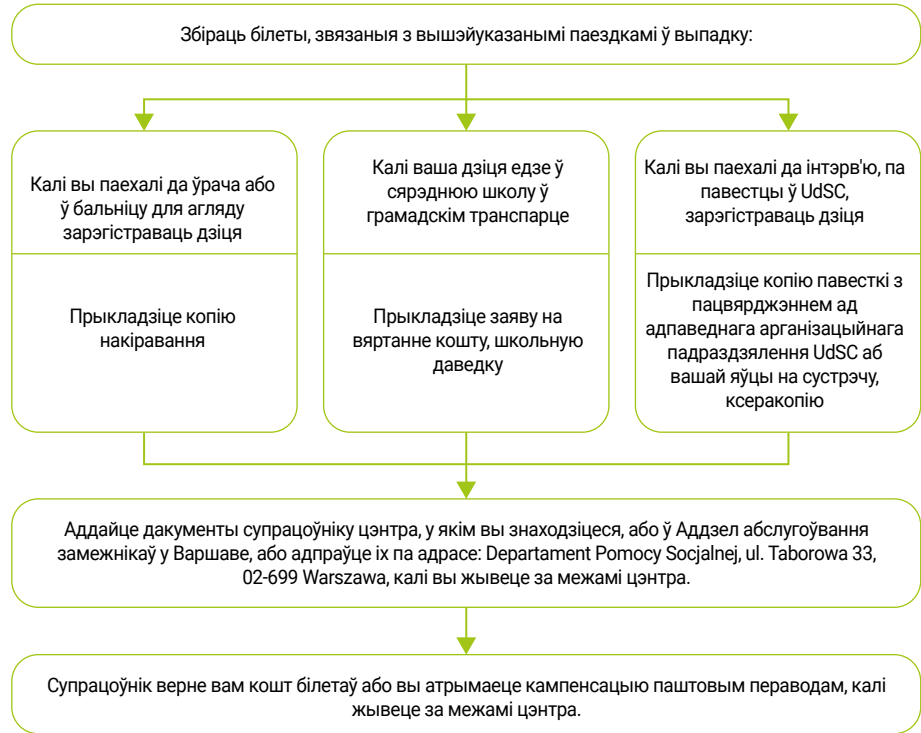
Збіраць білеты, звязаныя з вышэйуказанымі паездкамі ў выпадку:

Калі вы паехалі да ўрача або ў бальніцу для агляду зарэгістраваць дзіця

Прыкладзіце копію накіравання

Калі ваша дзіця едзе ў сярэднюю школу ў грамадскім транспарце

Прыкладзіце заяву на вяртанне кошту, школьную даведку

Калі вы паехалі да інтэрв'ю, па павестцы ў UdSC, зарэгістраваць дзіця

Прыкладзіце копію павесткі з пацвярджэннем ад адпаведнага арганізацыйнага падраздзялення UdSC аб вашай яўцы на сустрэчу, ксеракопію

Аддайце дакументы супрацоўніку цэнтра, у якім вы знаходзіцеся, або ў Аддзел абслугоўвання замежнікаў у Варшаве, або адпраўце іх па адрасе: Departament Pomocy Socjalnej, ul. Taborowa 33, 02-699 Warszawa, калі вы жывеце за межамі цэнтра.

Супрацоўнік верне вам кошт білетаў або вы атрымаеце кампенсацыю паштовым пераводам, калі жывеце за межамі цэнтра.